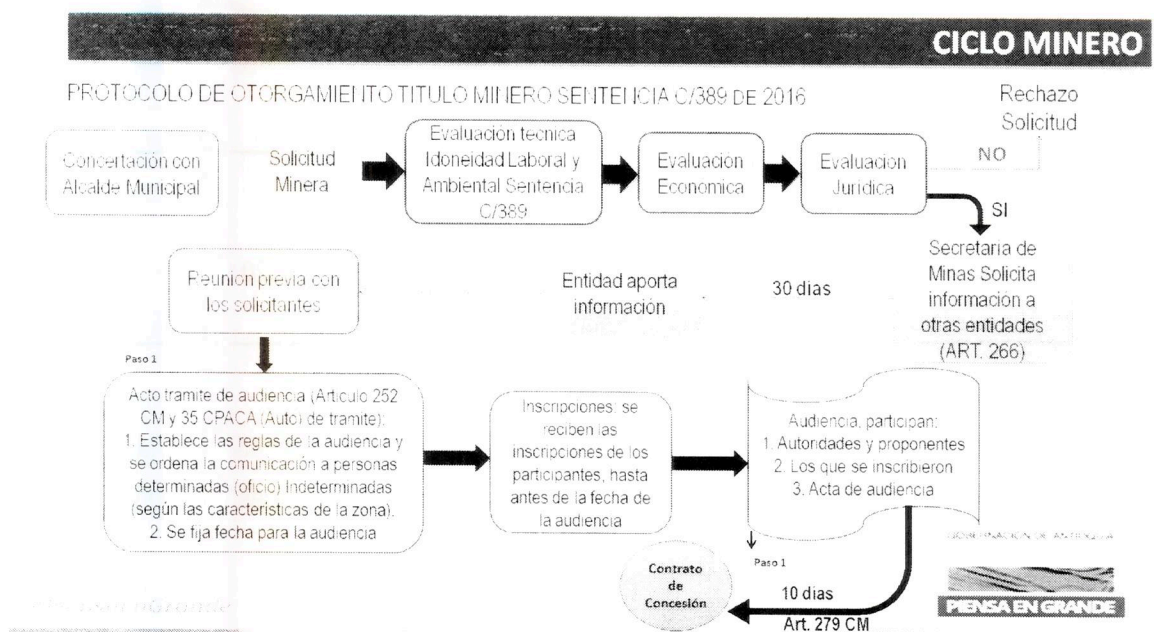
CICLO MINERO

PROTOCOLO DE OTORGAMIENTO TITULO MINERO SENTENCIA C/389 DE 2016

Concertación con Alcalde Municipal

Solicitud Minera

Evaluación tecnica Idoneidad Laboral y Ambiental Sentencia C/389

Evaluacion Economica

Evaluacion Juridica

Rechazo Solicitud

NO

SI

Secretaria de Minas Solicita informacion a otras entidades (ART. 266)

Reunion previa con los solicitantes

Entidad aporta información

30 dias

Paso 1

Acto tramite de audiencia (Articulo 252 CM y 35 CPACA (Auto) de tramite):
1. Establece las reglas de la audiencia y se ordena la comunicación a personas determinadas (oficio) Indeterminadas (según las caracteristicas de la zona).
2. Se fija fecha para la audiencia

Inscripciones: se reciben las inscripciones de los participantes, hasta antes de la fecha de la audiencia

Audiencia, participan:
1. Autoridades y proponentes
2. Los que se inscribieron
3. Acta de audiencia

GOBERNACION DE ANTIOQUIA

Paso 1

Contrato de Concesión

10 dias

Art. 279 CM

PIENSA EN GRANDE